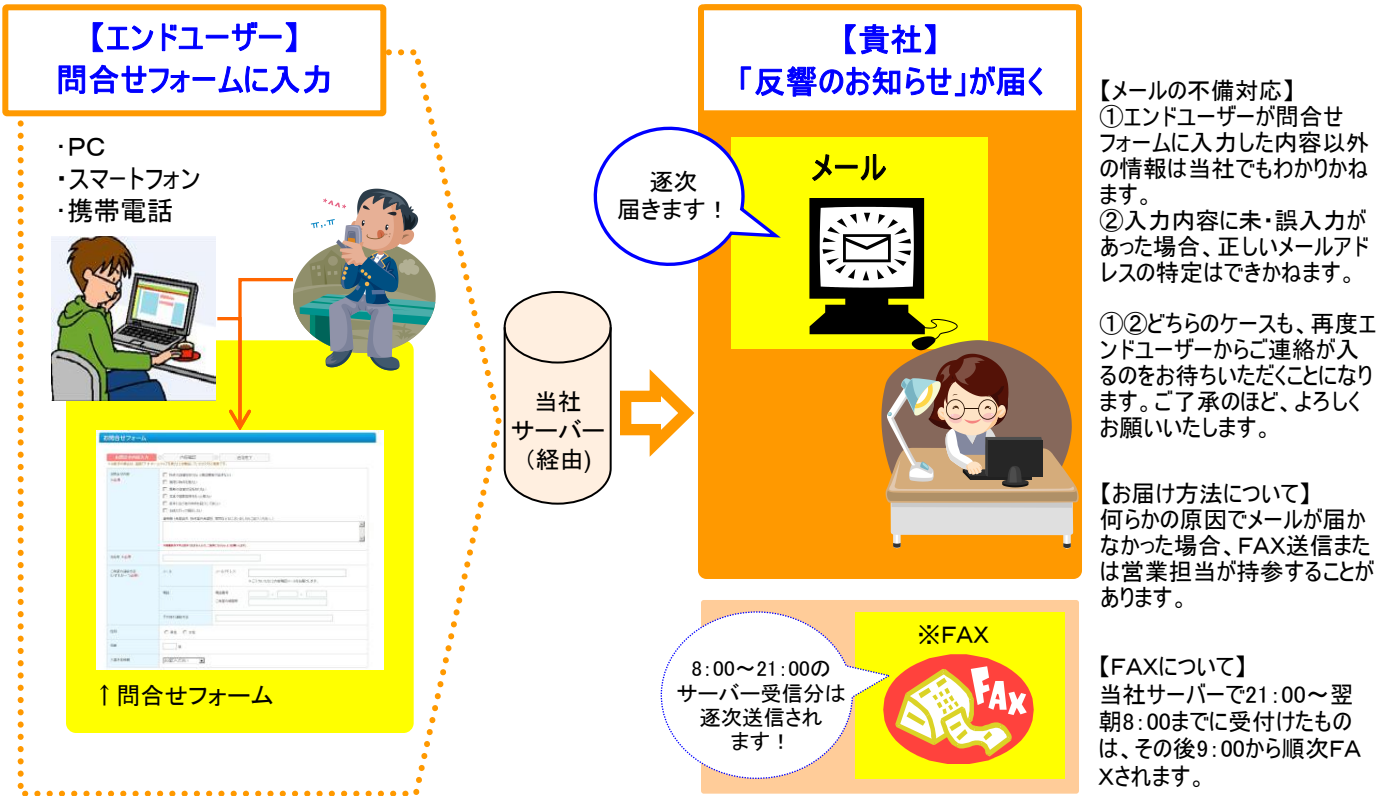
【エンドユーザー】
問合せフォームに入力

・PC
・スマートフォン
・携帯電話

お問合せフォーム

↑問合せフォーム

当社
サーバー
（経由）

【貴社】
「反響のお知らせ」が届く

逐次
届きます！

メール

※FAX

8：00～21：00の
サーバー受信分は
逐次送信され
ます！

FAX

【メールの不備対応】
①エンドユーザーが問合せフォームに入力した内容以外の情報は当社でもわかりかねます。
②入力内容に未・誤入力があった場合、正しいメールアドレスの特定はできかねます。

①②どちらのケースも、再度エンドユーザーからご連絡が入るのをお待ちいただくことになります。ご了承のほど、よろしくお願いいたします。

【お届け方法について】
何らかの原因でメールが届かなかった場合、FAX送信または営業担当が持参することがあります。

【FAXについて】
当社サーバーで21：00～翌朝8：00までに受付けたものは、その後9：00から順次FAXされます。